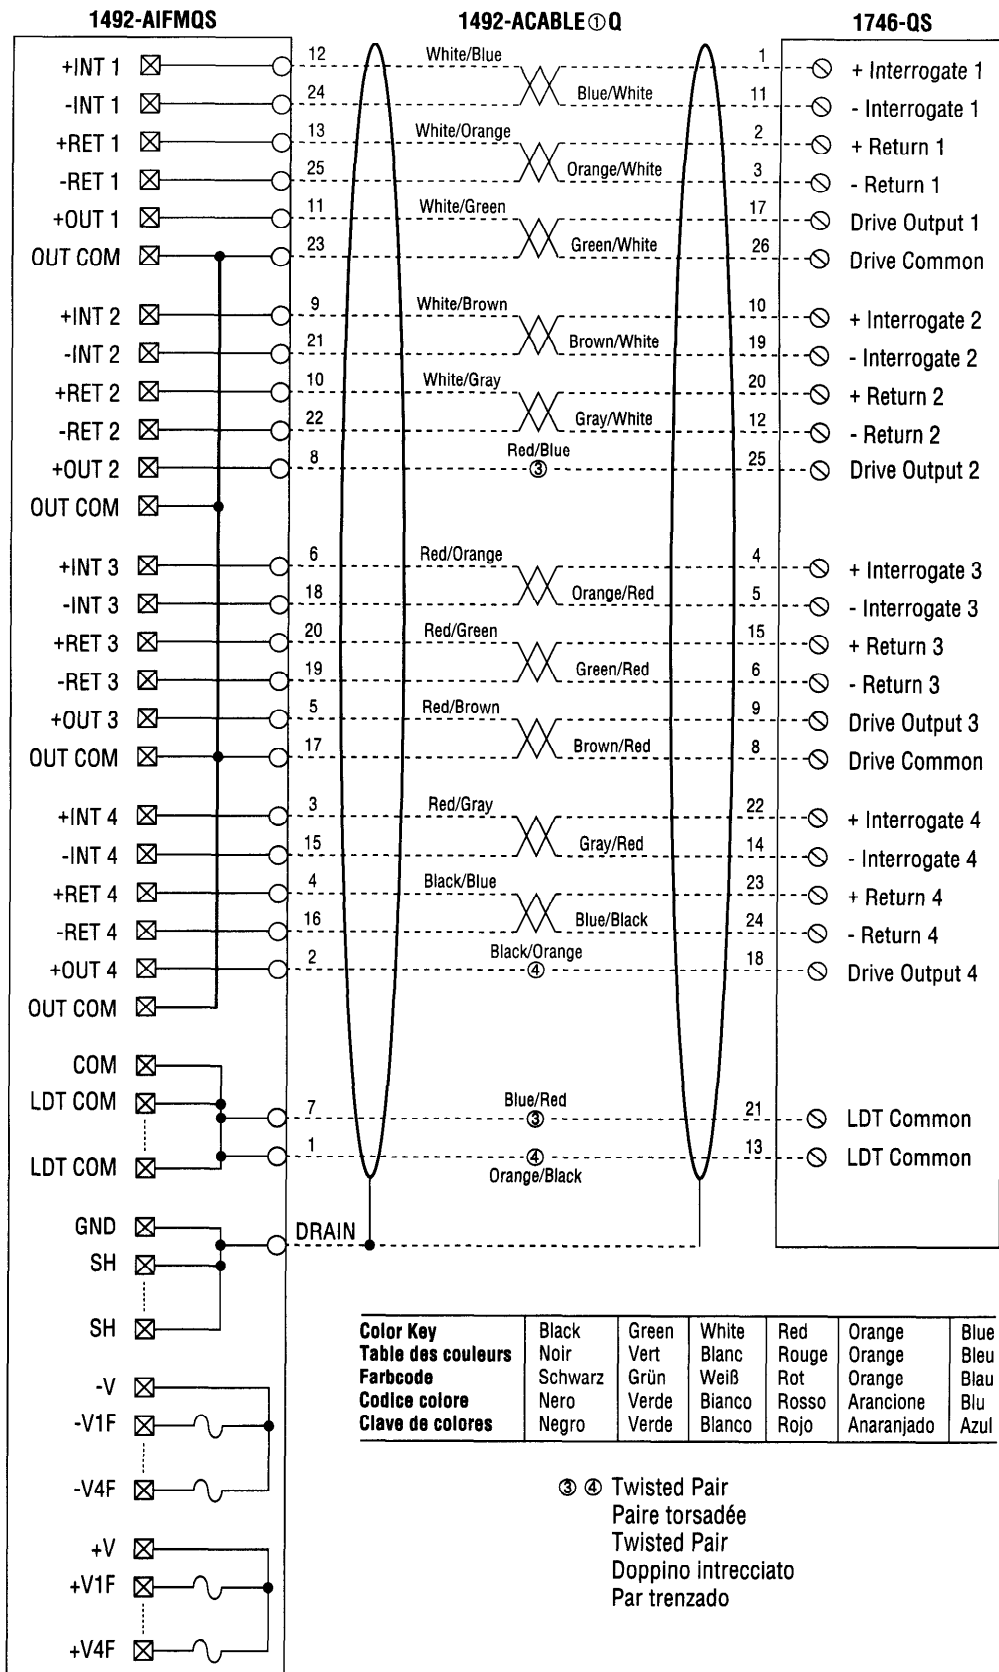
1492-AIFMQS

1492-ACABLE①Q

1746-QS

+INT 1
-INT 1
+RET 1
-RET 1
+OUT 1
OUT COM

+INT 2
-INT 2
+RET 2
-RET 2
+OUT 2
OUT COM

+INT 3
-INT 3
+RET 3
-RET 3
+OUT 3
OUT COM

+INT 4
-INT 4
+RET 4
-RET 4
+OUT 4
OUT COM

COM
LDT COM
LDT COM

GND
SH
SH

-V
-V1F
-V4F

+V
+V1F
+V4F

12 White/Blue 1
24 Blue/White 11
13 White/Orange 2
25 Orange/White 3
11 White/Green 17
23 Green/White 26
9 White/Brown 10
21 Brown/White 19
10 White/Gray 20
22 Gray/White 12
8 Red/Blue ③ 25
6 Red/Orange 4
18 Orange/Red 5
20 Red/Green 15
19 Green/Red 6
5 Red/Brown 9
17 Brown/Red 8
3 Red/Gray 22
15 Gray/Red 14
4 Black/Blue 23
16 Blue/Black 24
2 Black/Orange ④ 18
7 Blue/Red ③ 21
1 ④ Orange/Black 13
DRAIN

+ Interrogate 1
- Interrogate 1
+ Return 1
- Return 1
Drive Output 1
Drive Common
+ Interrogate 2
- Interrogate 2
+ Return 2
- Return 2
Drive Output 2
+ Interrogate 3
- Interrogate 3
+ Return 3
- Return 3
Drive Output 3
Drive Common
+ Interrogate 4
- Interrogate 4
+ Return 4
- Return 4
Drive Output 4
LDT Common
LDT Common

| Color Key | Black | Green | White | Red | Orange | Blue |
|---|---|---|---|---|---|---|
| Table des couleurs | Noir | Vert | Blanc | Rouge | Orange | Bleu |
| Farbcode | Schwarz | Grün | Weiß | Rot | Orange | Blau |
| Codice colore | Nero | Verde | Bianco | Rosso | Arancione | Blu |
| Clave de colores | Negro | Verde | Blanco | Rojo | Anaranjado | Azul |

③ ④ Twisted Pair
Paire torsadée
Twisted Pair
Doppino intrecciato
Par trenzado